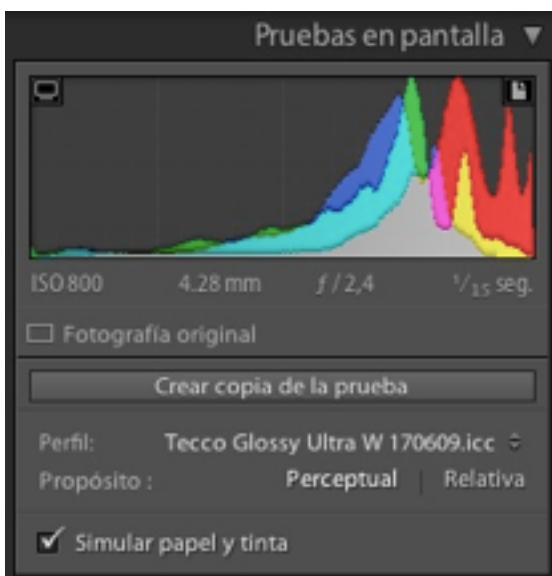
Pruebas en pantalla ▼

ISO 800 4.28 mm $f$ / 2,4 $^{1}/_{15}$ seg.

Fotografía original

Crear copia de la prueba

Perfil: Tecco Glossy Ultra W 170609.icc

Propósito : Perceptual | Relativa

Simular papel y tinta